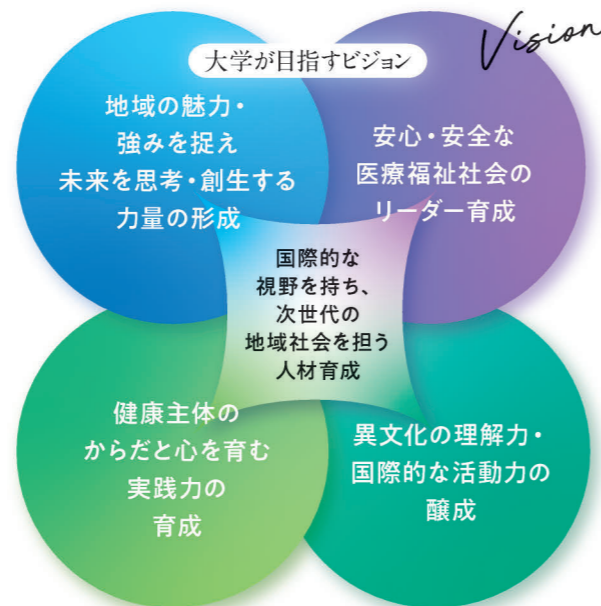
Vision

大学が目指すビジョン

地域の魅力・強みを捉え未来を思考・創生する力量の形成

安心・安全な医療福祉社会のリーダー育成

国際的な視野を持ち、次世代の地域社会を担う人材育成

健康主体のからだと心を育む実践力の育成

異文化の理解力・国際的な活動力の醸成